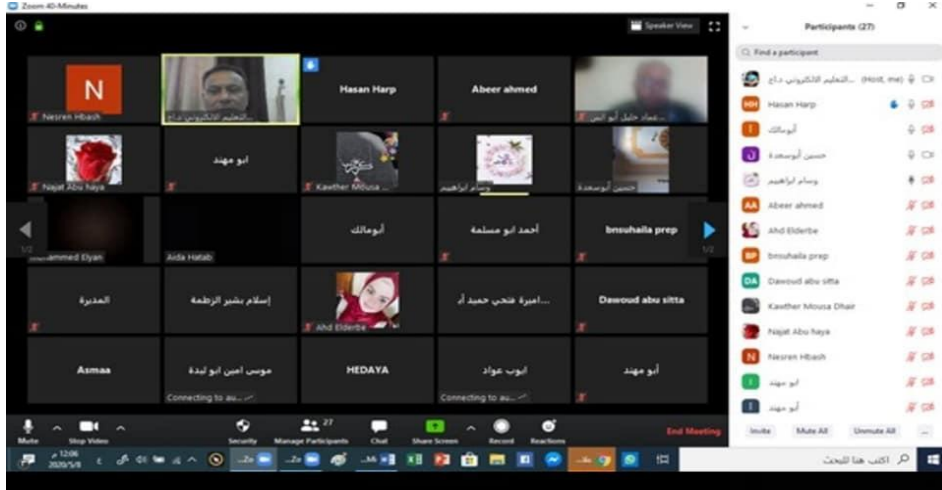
Zoom 40-Minutes

Speaker View

N
Nesren Hbash
التعليم الالكتروني دداع...
Hasan Harp
Abeer ahmed
عماد خليل أبو لبن

Najat Abu haya
ابو مهند
Kawther Mousa ...
وسام ابراهيم
حسين أبوسعدة

1/2
...ammed Elyan
Aida Hatab
أبومالك
أحمد ابو مسلمة
bnsuhaila prep
1/2

المديرة
إسلام بشير الزطمة
Ahd Elderbe
أميرة فتحي حميد أ...
Dawoud abu sitta

Asmaa
موسى امين ابو لبدة
Connecting to au...
HEDAYA
ايوب عواد
Connecting to au...
أبو مهند

Mute
Stop Video
Security
27
Manage Participants
Chat
Share Screen
Record
Reactions
End Meeting

Participants (27)
Find a participant
التعليم الالكتروني دداع... (Host, me)
Hasan Harp
أبومالك
حسين أبوسعدة
وسام ابراهيم
Abeer ahmed
Ahd Elderbe
bnsuhaila prep
Dawoud abu sitta
Kawther Mousa Dhair
Najat Abu haya
Nesren Hbash
ابو مهند
أبو مهند
Invite
Mute All
Unmute All
...

12:06 م
2020/5/8
اكتب هنا للبحث